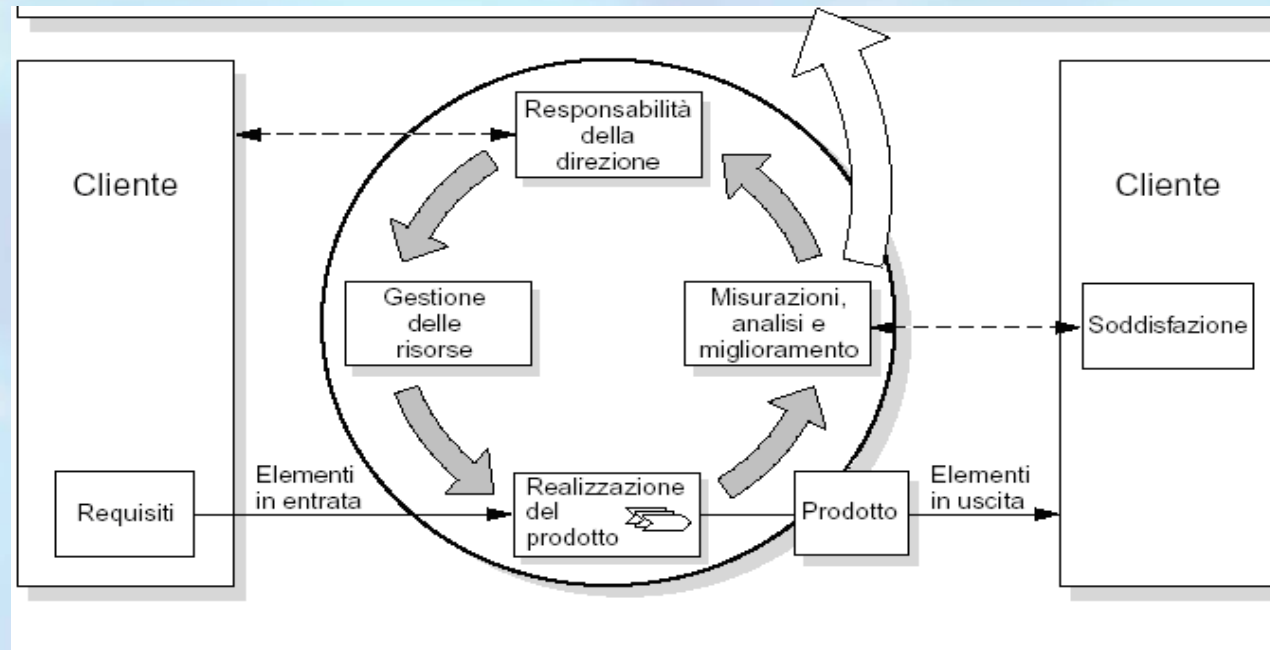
Cliente

Requisiti

Elementi in entrata

Responsabilità della direzione

Gestione delle risorse

Misurazioni, analisi e miglioramento

Realizzazione del prodotto

Prodotto

Elementi in uscita

Cliente

Soddisfazione